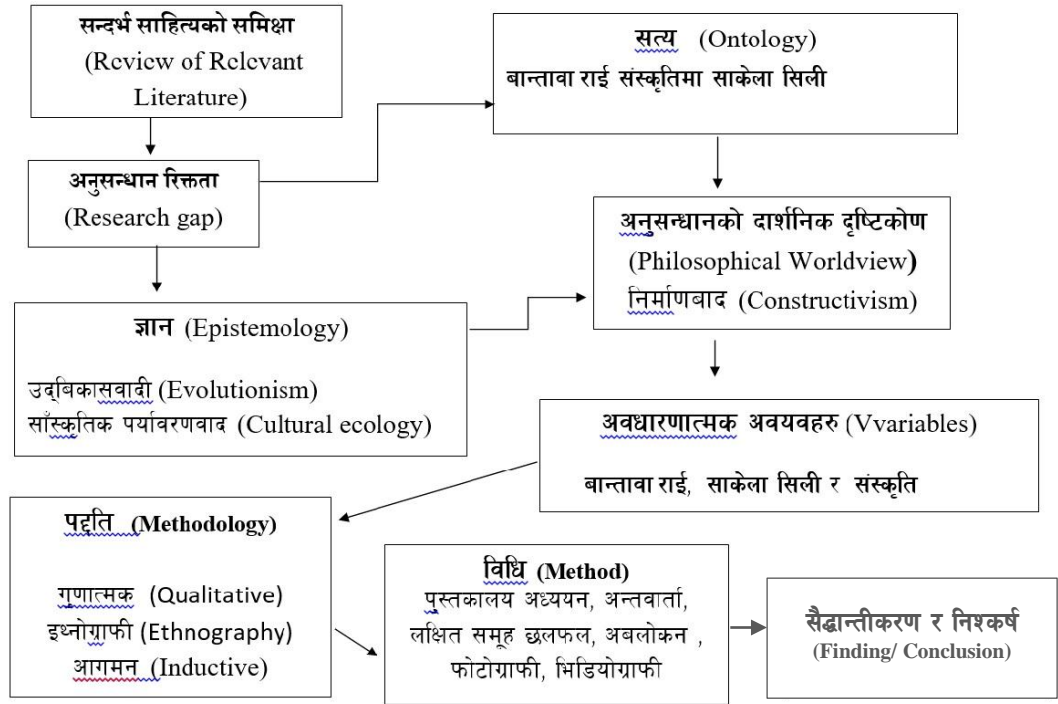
सन्दर्भ साहित्यको समिक्षा (Review of Relevant Literature)

सत्य (Ontology)
बान्तावा राई संस्कृतिमा साकेला सिली

अनुसन्धान रिक्तता (Research gap)

अनुसन्धानको दार्शनिक दृष्टिकोण (Philosophical Worldview)
निर्माणबाद (Constructivism)

ज्ञान (Epistemology)

उद्‌बिकासवादी (Evolutionism)
साँस्कृतिक पर्यावरणवाद (Cultural ecology)

अवधारणात्मक अवयवहरु (Vvariables)

बान्तावा राई, साकेला सिली र संस्कृति

पद्दति (Methodology)

गुणात्मक (Qualitative)
इथ्नोग्राफी (Ethnography)
आगमन (Inductive)

विधि (Method)
पुस्तकालय अध्ययन, अन्तवार्ता, लक्षित समूह छलफल, अबलोकन , फोटोग्राफी, भिडियोग्राफी

सैद्धान्तीकरण र निशकर्ष
(Finding/ Conclusion)